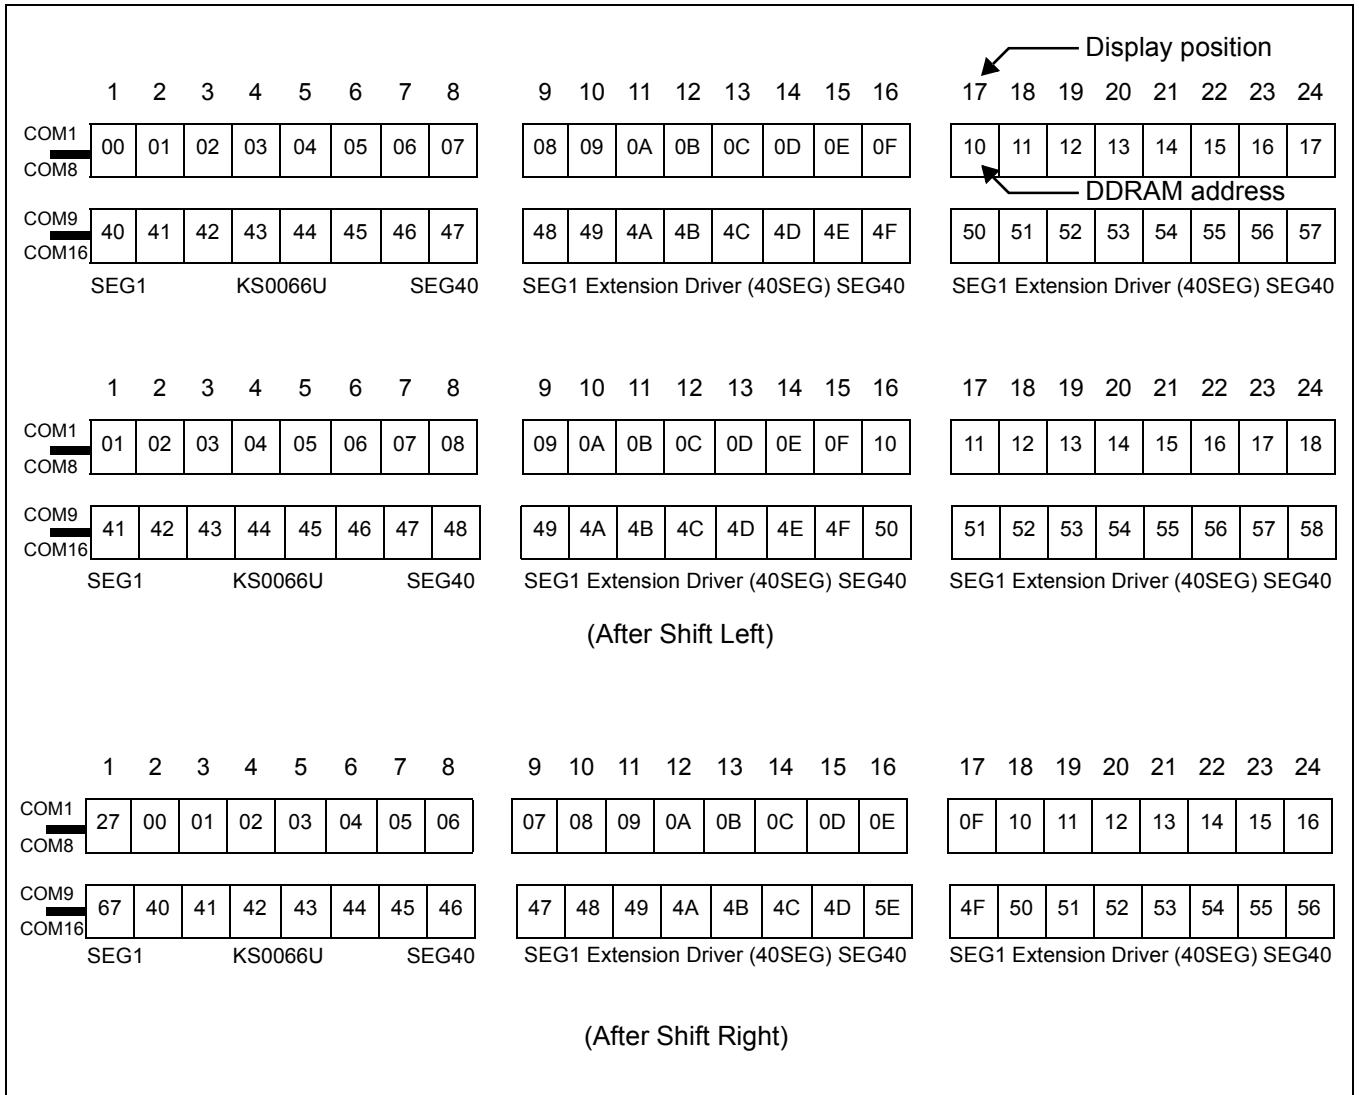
Display position

| 1 | 2 | 3 | 4 | 5 | 6 | 7 | 8 | 9 | 10 | 11 | 12 | 13 | 14 | 15 | 16 | 17 | 18 | 19 | 20 | 21 | 22 | 23 | 24 |
|---|---|---|---|---|---|---|---|---|---|---|---|---|---|---|---|---|---|---|---|---|---|---|---|
| 00 | 01 | 02 | 03 | 04 | 05 | 06 | 07 | 08 | 09 | 0A | 0B | 0C | 0D | 0E | 0F | 10 | 11 | 12 | 13 | 14 | 15 | 16 | 17 |
| 40 | 41 | 42 | 43 | 44 | 45 | 46 | 47 | 48 | 49 | 4A | 4B | 4C | 4D | 4E | 4F | 50 | 51 | 52 | 53 | 54 | 55 | 56 | 57 |

COM1 COM8
COM9 COM16
DDRAM address

SEG1 KS0066U SEG40 SEG1 Extension Driver (40SEG) SEG40 SEG1 Extension Driver (40SEG) SEG40

| 1 | 2 | 3 | 4 | 5 | 6 | 7 | 8 | 9 | 10 | 11 | 12 | 13 | 14 | 15 | 16 | 17 | 18 | 19 | 20 | 21 | 22 | 23 | 24 |
|---|---|---|---|---|---|---|---|---|---|---|---|---|---|---|---|---|---|---|---|---|---|---|---|
| 01 | 02 | 03 | 04 | 05 | 06 | 07 | 08 | 09 | 0A | 0B | 0C | 0D | 0E | 0F | 10 | 11 | 12 | 13 | 14 | 15 | 16 | 17 | 18 |
| 41 | 42 | 43 | 44 | 45 | 46 | 47 | 48 | 49 | 4A | 4B | 4C | 4D | 4E | 4F | 50 | 51 | 52 | 53 | 54 | 55 | 56 | 57 | 58 |

COM1 COM8
COM9 COM16

SEG1 KS0066U SEG40 SEG1 Extension Driver (40SEG) SEG40 SEG1 Extension Driver (40SEG) SEG40

(After Shift Left)

| 1 | 2 | 3 | 4 | 5 | 6 | 7 | 8 | 9 | 10 | 11 | 12 | 13 | 14 | 15 | 16 | 17 | 18 | 19 | 20 | 21 | 22 | 23 | 24 |
|---|---|---|---|---|---|---|---|---|---|---|---|---|---|---|---|---|---|---|---|---|---|---|---|
| 27 | 00 | 01 | 02 | 03 | 04 | 05 | 06 | 07 | 08 | 09 | 0A | 0B | 0C | 0D | 0E | 0F | 10 | 11 | 12 | 13 | 14 | 15 | 16 |
| 67 | 40 | 41 | 42 | 43 | 44 | 45 | 46 | 47 | 48 | 49 | 4A | 4B | 4C | 4D | 5E | 4F | 50 | 51 | 52 | 53 | 54 | 55 | 56 |

COM1 COM8
COM9 COM16

SEG1 KS0066U SEG40 SEG1 Extension Driver (40SEG) SEG40 SEG1 Extension Driver (40SEG) SEG40

(After Shift Right)